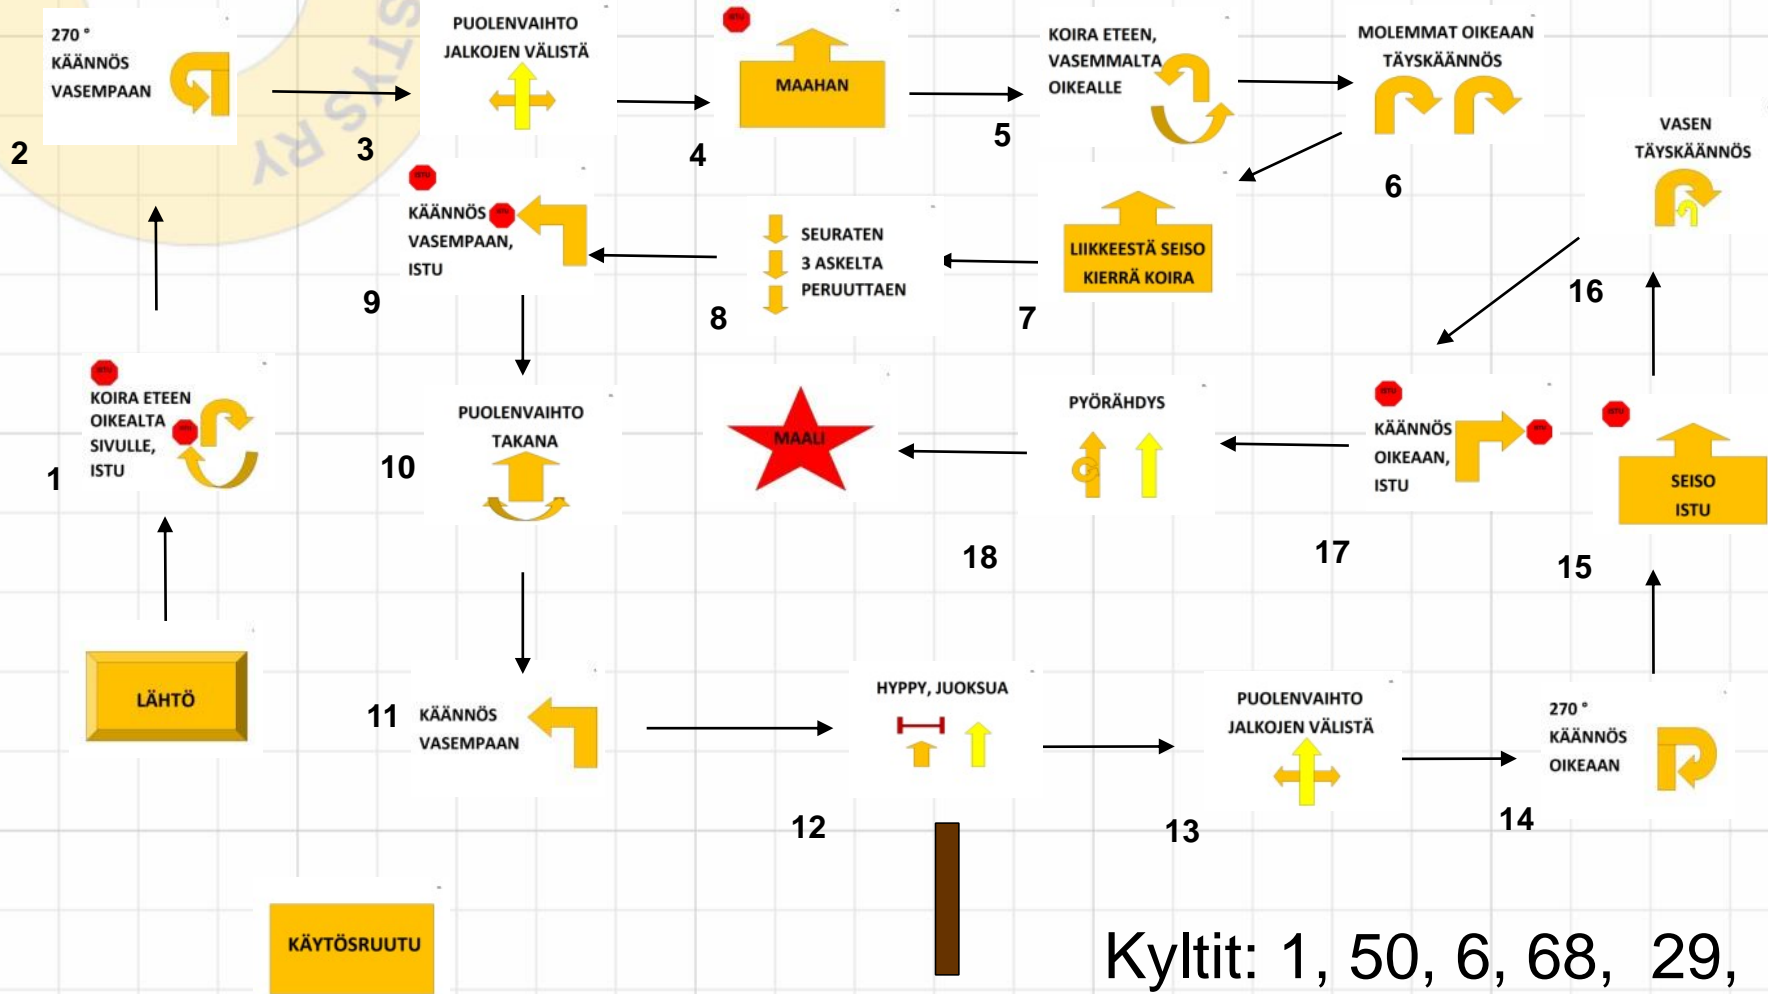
270 °
KÄÄNNÖS
VASEMPAAN
2

PUOLENVAIHTO
JALKOJEN VÄLISTÄ
3

ISTU
MAAHAN
4

KOIRA ETEEN,
VASEMMALTA
OIKEALLE
5

MOLEMMAT OIKEAAN
TÄYSKÄÄNNÖS
6

VASEN
TÄYSKÄÄNNÖS
16

ISTU
KÄÄNNÖS ISTU
VASEMPAAN,
ISTU
9

SEURATEN
3 ASKELTA
PERUUTTAEN
8

LIIKKEESTÄ SEISO
KIERRÄ KOIRA
7

ISTU
KOIRA ETEEN
OIKEALTA
SIVULLE,
ISTU
1

PUOLENVAIHTO
TAKANA
10

MAALI
18

PYÖRÄHDYS

ISTU
KÄÄNNÖS
OIKEAAN,
ISTU
17

ISTU
SEISO
ISTU
15

LÄHTÖ

11 KÄÄNNÖS
VASEMPAAN

HYPPY, JUOKSUA
12

PUOLENVAIHTO
JALKOJEN VÄLISTÄ
13

270 °
KÄÄNNÖS
OIKEAAN
14

KÄYTÖSRUUTU

Kyltit: 1, 50, 6, 68, 29,